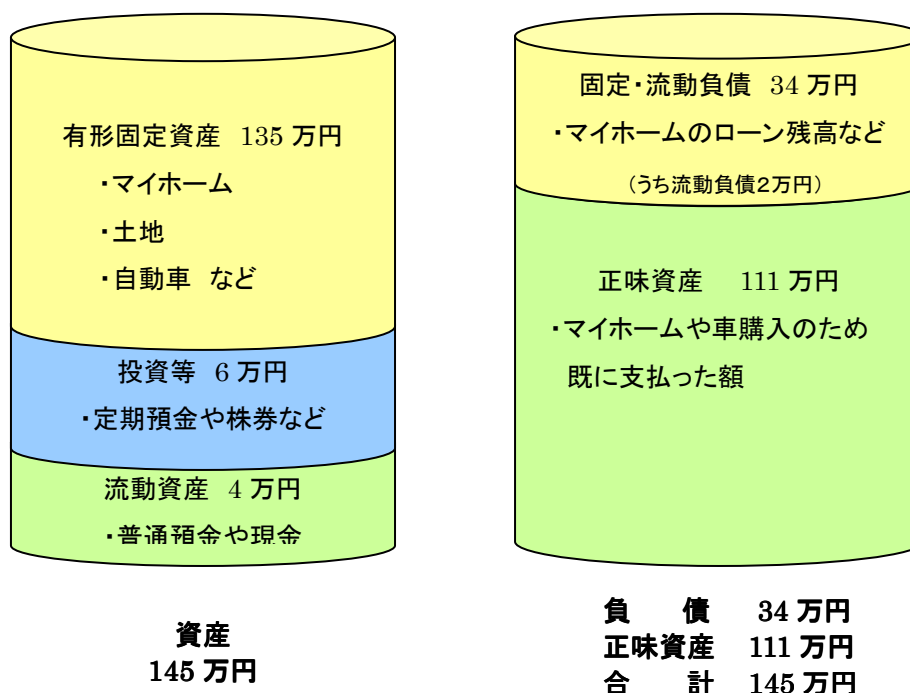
有形固定資産 135 万円

・マイホーム

・土地

・自動車 など

投資等 6 万円

・定期預金や株券など

流動資産 4 万円

・普通預金や現金

固定・流動負債 34 万円

・マイホームのローン残高など

（うち流動負債2万円）

正味資産 111 万円

・マイホームや車購入のため既に支払った額

資産
145 万円

負　債 34 万円
正味資産 111 万円
合　計 145 万円